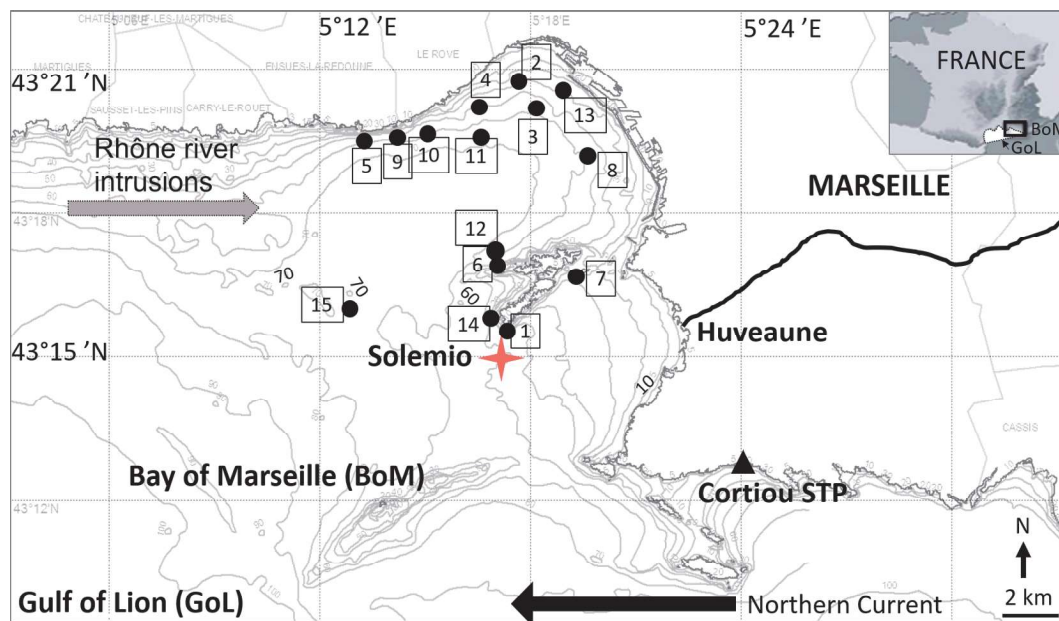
5°12 ′E

5°24 ′E

43°21 ′N

FRANCE

BoM

GoL

CHATEAUNEUF-LES-MARTIGUES

MARTIGUES

ENSUES-LA-REDONNE

LE ROVE

SAUSSET-LES-PINS

CARRY-LE-ROUET

5°18'E

2

4

13

3

5

9

10

11

8

Rhône river intrusions

MARSEILLE

43°18'N

12

6

7

70

70

15

60

14

1

Huveaune

43°15 ′N

Solemio

10

Bay of Marseille (BoM)

Cortiou STP

43°12'N

CASSIS

N

Gulf of Lion (GoL)

Northern Current

2 km